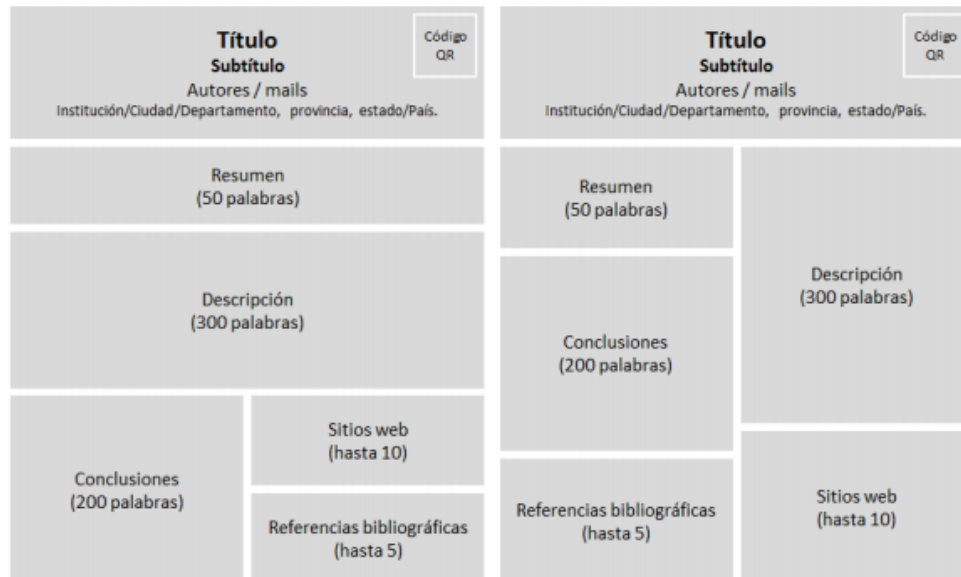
Título
Subtítulo
Autores / mails
Institución/Ciudad/Departamento, provincia, estado/País.

Código QR

Resumen
(50 palabras)

Descripción
(300 palabras)

Conclusiones
(200 palabras)

Sitios web
(hasta 10)

Referencias bibliográficas
(hasta 5)

Título
Subtítulo
Autores / mails
Institución/Ciudad/Departamento, provincia, estado/País.

Código QR

Resumen
(50 palabras)

Conclusiones
(200 palabras)

Referencias bibliográficas
(hasta 5)

Descripción
(300 palabras)

Sitios web
(hasta 10)